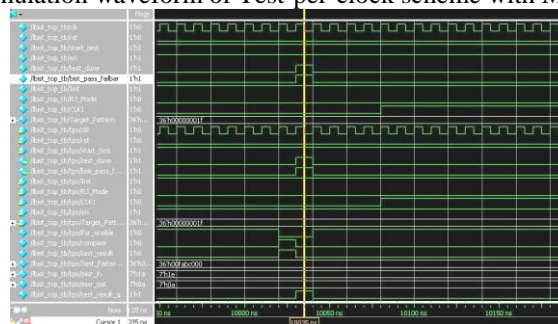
mulation waveform of Test per clock scheme with l

Msgs

/bist_top_tb/clk 1'h0
/bist_top_tb/rst 1'h0
/bist_top_tb/start_test 1'h1
/bist_top_tb/en 1'h0
/bist_top_tb/test_done 1'h1
/bist_top_tb/bist_pass_failbar 1'h1
/bist_top_tb/Init 1'h1
/bist_top_tb/R3_Mode 1'h0
/bist_top_tb/CLK1 1'h0
/bist_top_tb/Target_Pattern 36'h...
/bist_top_tb/tpu/clk 1'h0
/bist_top_tb/tpu/rst 1'h0
/bist_top_tb/tpu/start_test 1'h1
/bist_top_tb/tpu/test_done 1'h1
/bist_top_tb/tpu/bist_pass_f... 1'h1
/bist_top_tb/tpu/Init 1'h1
/bist_top_tb/tpu/R3_Mode 1'h0
/bist_top_tb/tpu/CLK1 1'h0
/bist_top_tb/tpu/en 1'h0
/bist_top_tb/tpu/Target_Patt... 36'h...
/bist_top_tb/tpu/for_enable 1'h0
/bist_top_tb/tpu/compare 1'h0
/bist_top_tb/tpu/test_result 1'h1
/bist_top_tb/tpu/Test_Patter... 36'h0...
/bist_top_tb/tpu/misr_in 7'h1e
/bist_top_tb/tpu/misr_out 7'h0a
/bist_top_tb/tpu/test_result_q 1'h1

36'h00000001f
36'h00000001f
36'h00fabc000
7'h1e
7'h0a

Now 120 ns
Cursor 1 285 ns

0 ns 10000 ns 10050 ns 10100 ns 10150 ns
10038 ns